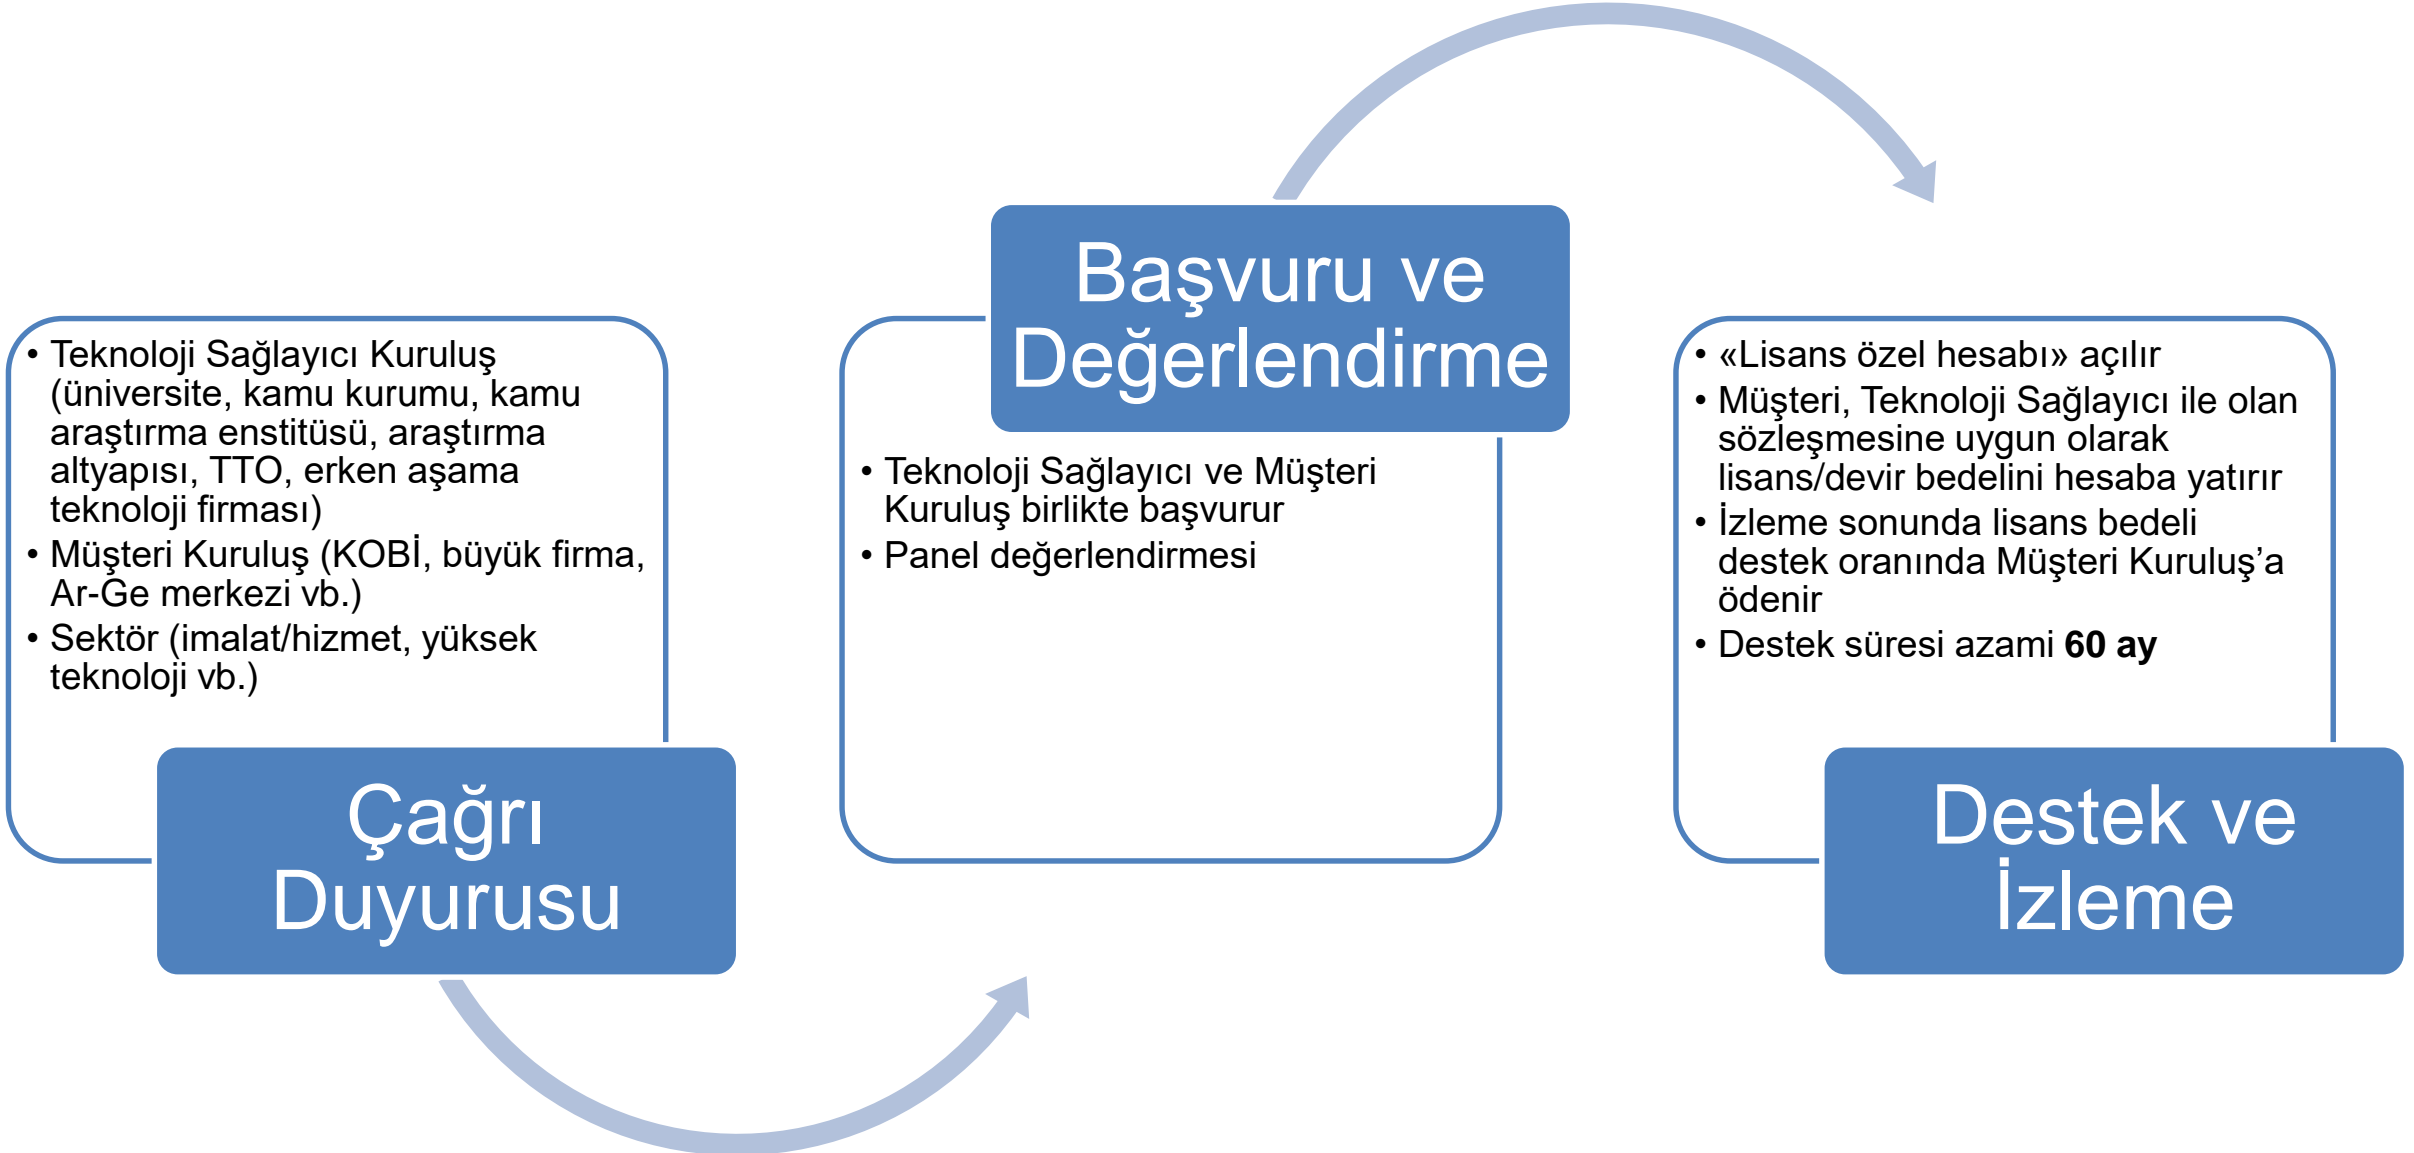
• Teknoloji Sağlayıcı Kuruluş (üniversite, kamu kurumu, kamu araştırma enstitüsü, araştırma altyapısı, TTO, erken aşama teknoloji firması)
• Müşteri Kuruluş (KOBİ, büyük firma, Ar-Ge merkezi vb.)
• Sektör (imalat/hizmet, yüksek teknoloji vb.)

Çağrı Duyurusu

Başvuru ve Değerlendirme

• Teknoloji Sağlayıcı ve Müşteri Kuruluş birlikte başvurur
• Panel değerlendirmesi

• «Lisans özel hesabı» açılır
• Müşteri, Teknoloji Sağlayıcı ile olan sözleşmesine uygun olarak lisans/devir bedelini hesaba yatırır
• İzleme sonunda lisans bedeli destek oranında Müşteri Kuruluş'a ödenir
• Destek süresi azami **60 ay**

Destek ve İzleme